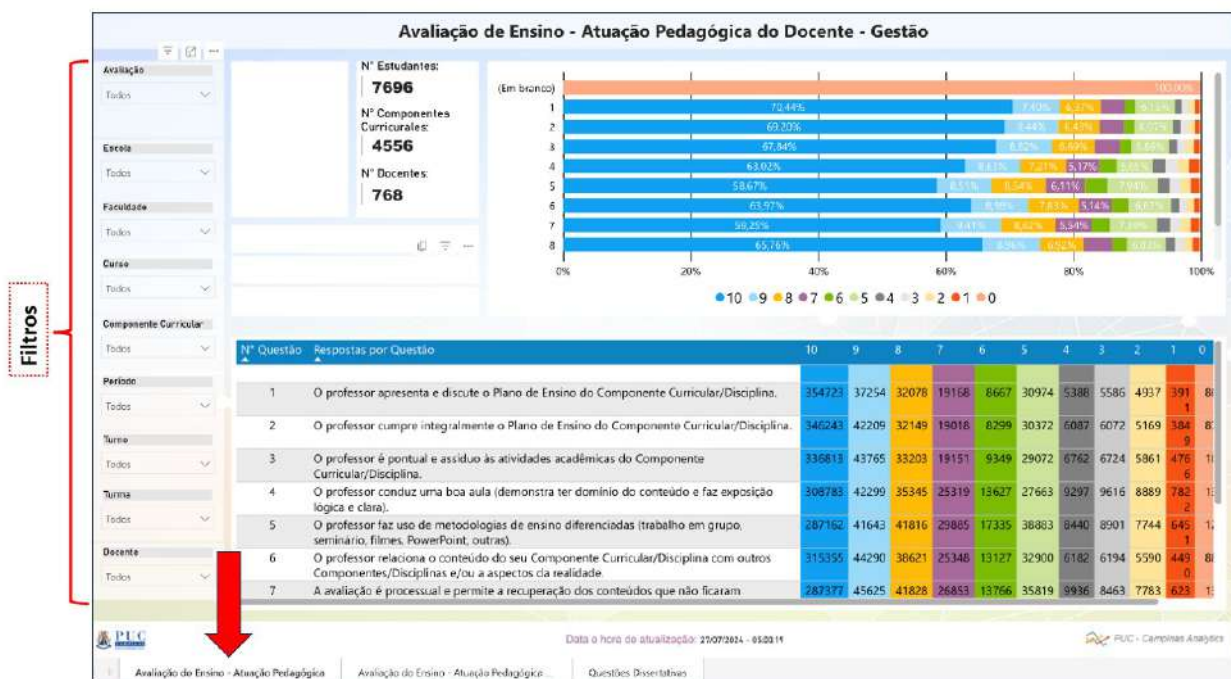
Avaliação de Ensino - Atuação Pedagógica do Docente - Gestão

Filtros

Avaliação
Todos

Escola
Todos

Faculdade
Todos

Curso
Todos

Componente Curricular
Todos

Período
Todos

Turno
Todos

Turma
Todos

Docente
Todos

N° Estudantes:
7696
N° Componentes Curriculares:
4556
N° Docentes:
768

(Em branco) 100,00%
1 70,44% 7,40% 6,37% 6,13%
2 69,20% 8,44% 6,43% 6,07%
3 67,84% 8,82% 6,69% 5,86%
4 63,02% 8,61% 7,21% 5,17% 5,65%
5 58,67% 8,51% 8,54% 6,11% 7,94%
6 63,97% 8,99% 7,83% 5,14% 6,67%
7 59,25% 9,41% 8,62% 5,54% 7,39%
8 65,76% 8,96% 6,52% 6,03%

0% 20% 40% 60% 80% 100%

10 9 8 7 6 5 4 3 2 1 0

| N° Questão | Respostas por Questão | 10 | 9 | 8 | 7 | 6 | 5 | 4 | 3 | 2 | 1 | 0 |
|---|---|---|---|---|---|---|---|---|---|---|---|---|
| 1 | O professor apresenta e discute o Plano de Ensino do Componente Curricular/Disciplina. | 354723 | 37254 | 32078 | 19168 | 8667 | 30974 | 5388 | 5586 | 4937 | 3911 | 8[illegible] |
| 2 | O professor cumpre integralmente o Plano de Ensino do Componente Curricular/Disciplina. | 346243 | 42209 | 32149 | 19018 | 8299 | 30372 | 6087 | 6072 | 5169 | 3849 | 8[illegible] |
| 3 | O professor é pontual e assíduo às atividades acadêmicas do Componente Curricular/Disciplina. | 336813 | 43765 | 33203 | 19151 | 9349 | 29072 | 6762 | 6724 | 5861 | 4766 | 1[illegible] |
| 4 | O professor conduz uma boa aula (demonstra ter domínio do conteúdo e faz exposição lógica e clara). | 308783 | 42299 | 35345 | 25319 | 13627 | 27663 | 9297 | 9616 | 8889 | 7822 | 1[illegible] |
| 5 | O professor faz uso de metodologias de ensino diferenciadas (trabalho em grupo, seminário, filmes, PowerPoint, outras). | 287162 | 41643 | 41816 | 29885 | 17335 | 38883 | 8440 | 8901 | 7744 | 6451 | 1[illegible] |
| 6 | O professor relaciona o conteúdo do seu Componente Curricular/Disciplina com outros Componentes/Disciplinas e/ou a aspectos da realidade. | 315355 | 44290 | 38621 | 25348 | 13127 | 32900 | 6182 | 6194 | 5590 | 4490 | 8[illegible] |
| 7 | A avaliação é processual e permite a recuperação dos conteúdos que não ficaram | 287377 | 45625 | 41828 | 26853 | 13766 | 35819 | 9936 | 8463 | 7783 | 623 | 1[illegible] |

PUC
Data e hora de atualização: 27/07/2024 - 05:00:19
PUC - Campinas Analytics

Avaliação de Ensino - Atuação Pedagógica
Avaliação do Ensino - Atuação Pedagógica ...
Questões Dissertativas